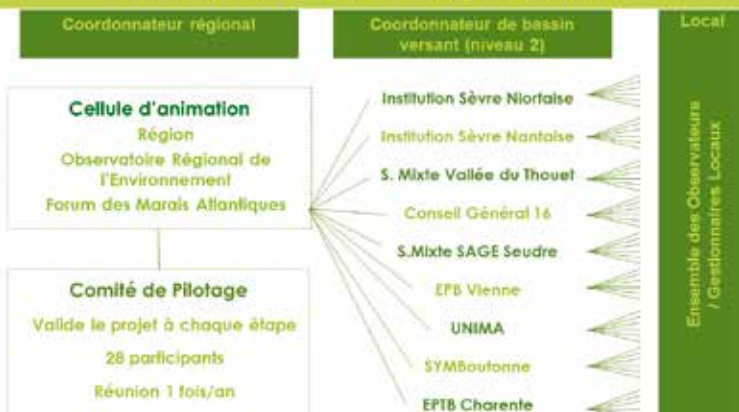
Coordonnateur régional

Coordonnateur de bassin versant (niveau 2)

Local

Cellule d'animation
Région
Observatoire Régional de l'Environnement
Forum des Marais Atlantiques

Comité de Pilotage
Valide le projet à chaque étape
28 participants
Réunion 1 fois/an

Institution Sèvre Niortaise
Institution Sèvre Nantaise
S. Mixte Vallée du Thouet
Conseil Général 16
S.Mixte SAGE Seudre
EPB Vienne
UNIMA
SYMBoutonne
EPTB Charente

Ensemble des Observateurs / Gestionnaires Locaux